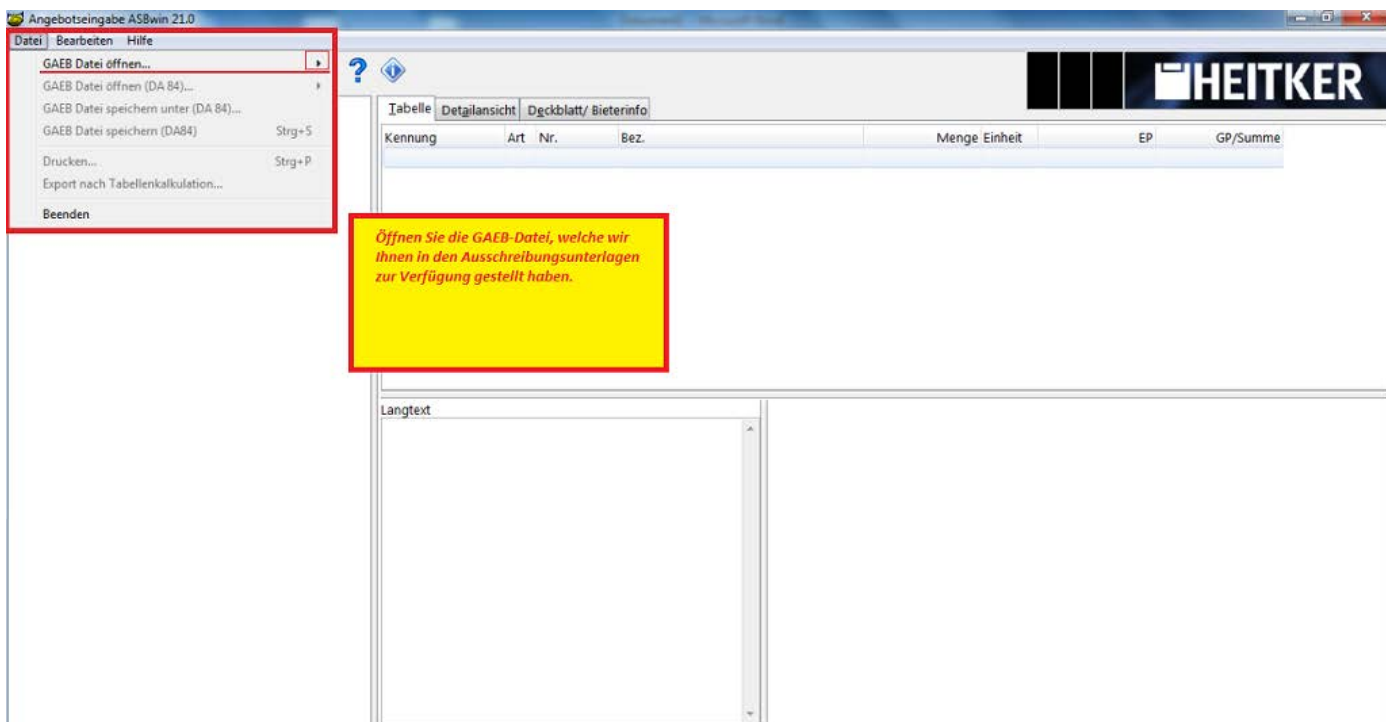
Angebotseingabe ASBwin 21.0

Datei Bearbeiten Hilfe

GAEB Datei öffnen...
GAEB Datei öffnen (DA 84)...
GAEB Datei speichern unter (DA 84)...
GAEB Datei speichern (DA84) Strg+S
Drucken... Strg+P
Export nach Tabellenkalkulation...
Beenden

HEITKER

Tabelle Detailansicht Deckblatt/ Bieterinfo

| Kennung | Art | Nr. | Bez. | Menge | Einheit | EP | GP/Summe |
|---|---|---|---|---|---|---|---|

Öffnen Sie die GAEB-Datei, welche wir Ihnen in den Ausschreibungsunterlagen zur Verfügung gestellt haben.

Langtext